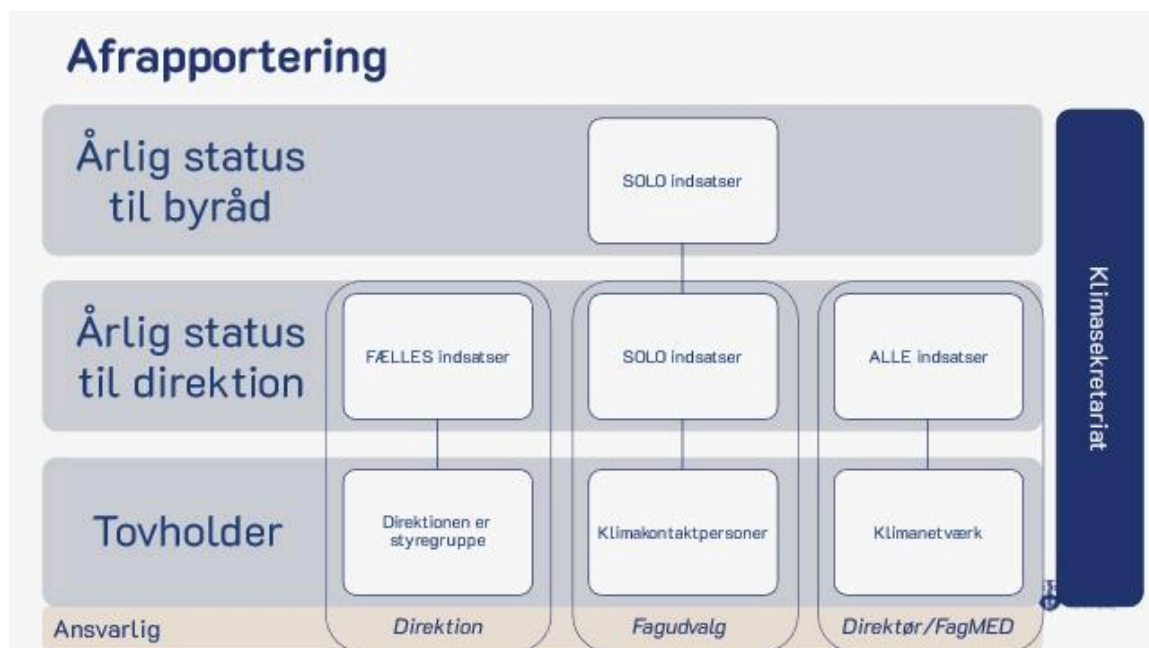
Afrapportering

Årlig status til byråd

SOLO indsatser

Årlig status til direktion

FÆLLES indsatser

SOLO indsatser

ALLE indsatser

Tovholder

Direktionen er styregruppe

Klimakontaktpersoner

Klimanetværk

Klimasekretariat

Ansvarlig

Direktion

Fagudvalg

Direktør/FagMED